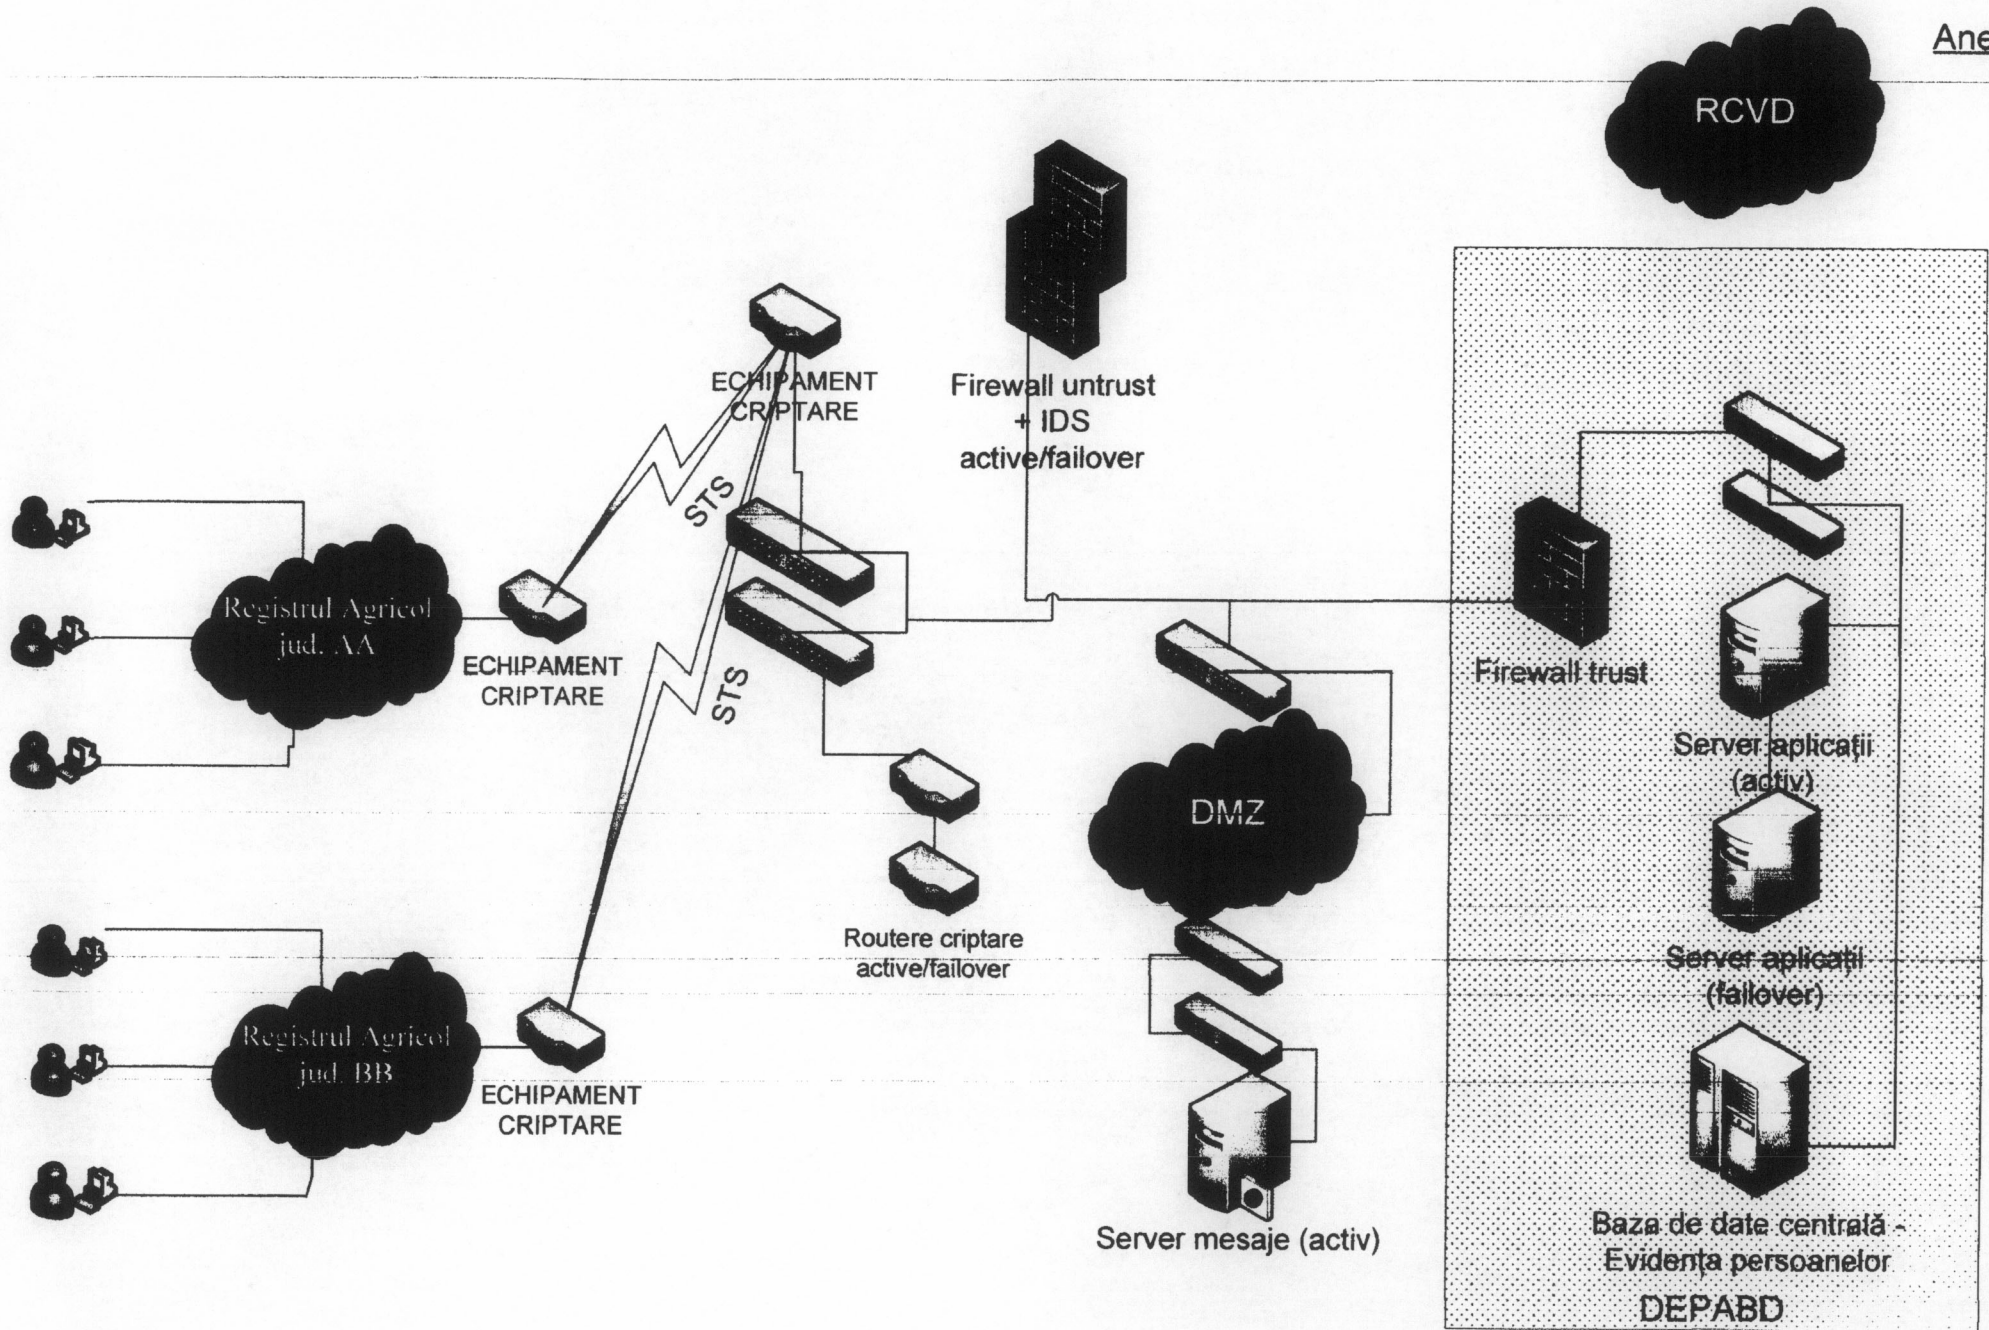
Ane

RCVD

ECHIPAMENT CRIPTARE

Firewall untrust + IDS active/failover

STS

STS

Registrul Agricol jud. AA

ECHIPAMENT CRIPTARE

Firewall trust

Server aplicaţii (activ)

DMZ

Routere criptare active/failover

Server aplicaţii (failover)

Registrul Agricol jud. BB

ECHIPAMENT CRIPTARE

Server mesaje (activ)

Baza de date centrală - Evidenţa persoanelor

DEPABD